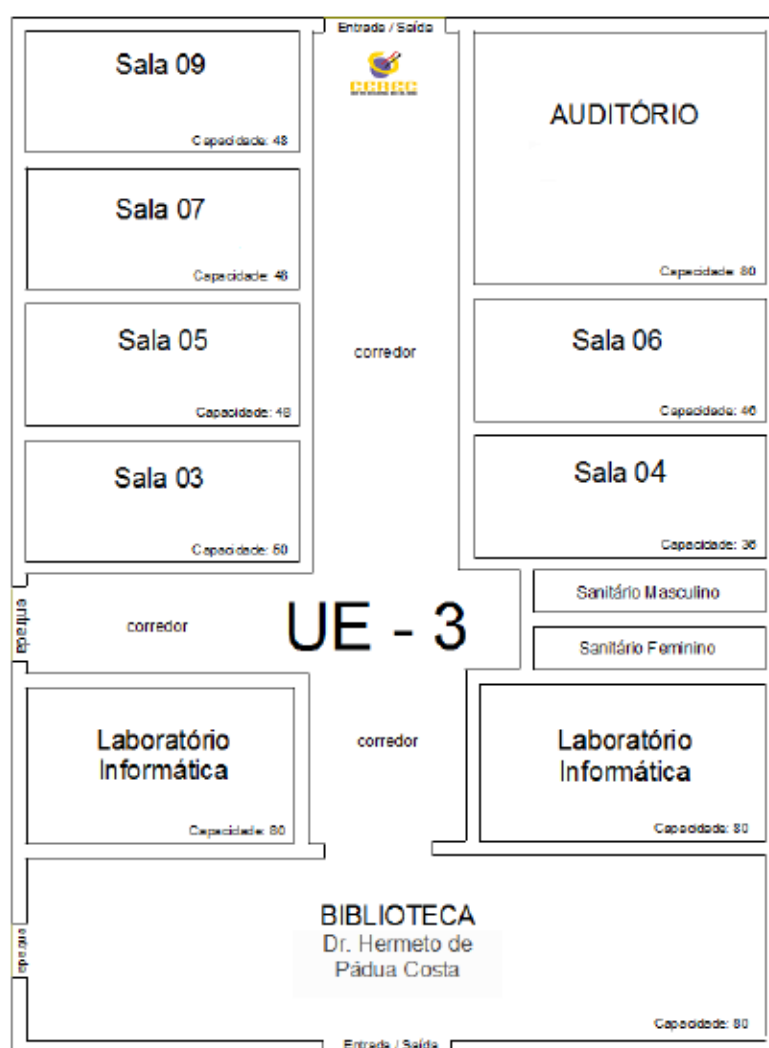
Entrada / Saída

Sala 09
Capacidade: 48

AUDITÓRIO
Capacidade: 80

Sala 07
Capacidade: 48

Sala 05
Capacidade: 48

corredor

Sala 06
Capacidade: 46

Sala 03
Capacidade: 50

Sala 04
Capacidade: 36

entrada

corredor

UE - 3

Sanitário Masculino

Sanitário Feminino

Laboratório Informática
Capacidade: 80

corredor

Laboratório Informática
Capacidade: 80

entrada

BIBLIOTECA
Dr. Hermeto de Pádua Costa
Capacidade: 80

Entrada / Saída